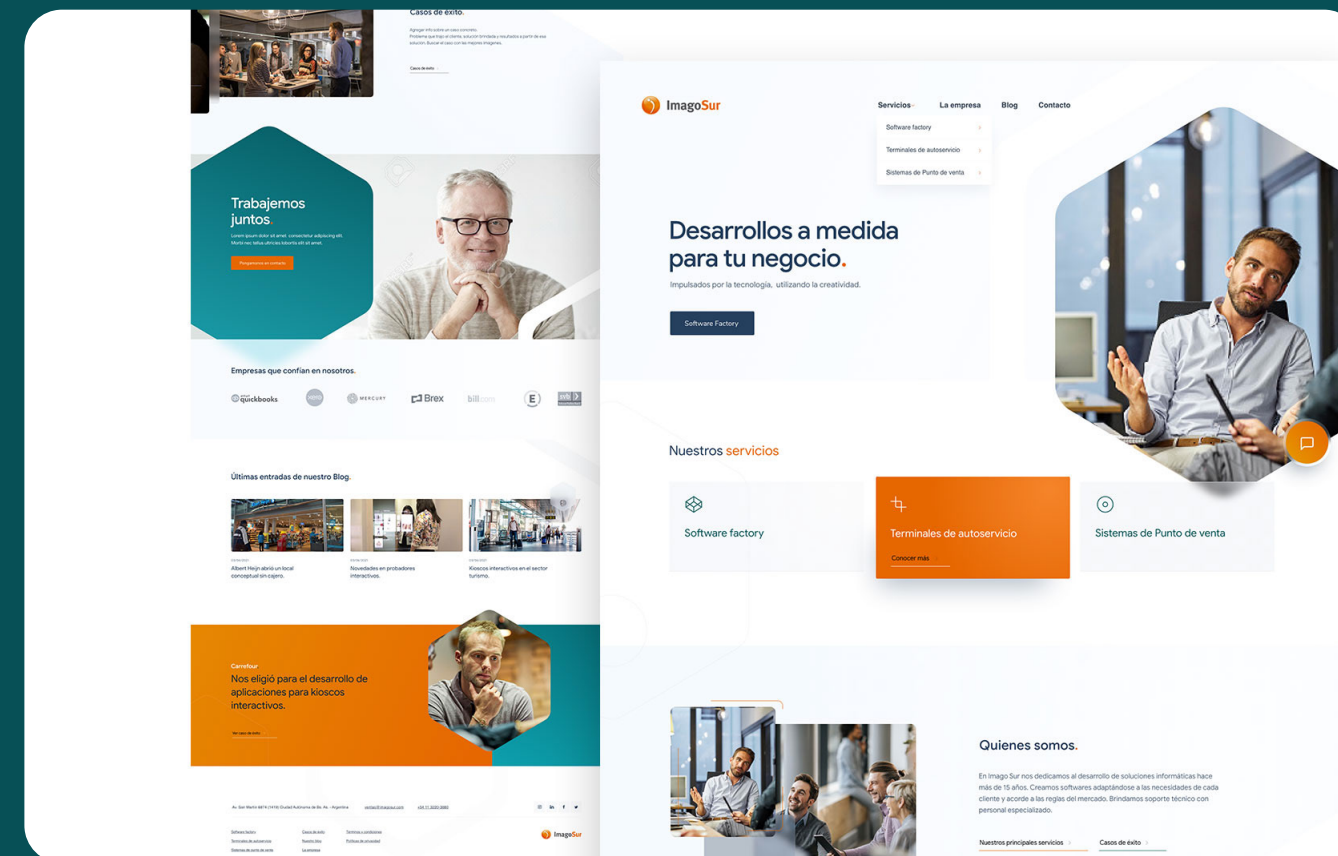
Casos de éxito.

Agregar info sobre un caso concreto. Problema que tiop el cliente, solución brindada y resultados a partir de esa solución. Buscar el caso con las mejores imágenes.

Casos de éxito

Trabajemos juntos.

Lorem ipsum dolor sit amet, consectetur adipiscing elit. Morbi nec tellus ultricies lobortis elit sit amet.

Póngamonos en contacto

Empresas que confían en nosotros.

quickbooks
xero
MERCURY
Brex
bill.com
E

Últimas entradas de nuestro Blog.

Albert Heijn abrió un local conceptual sin cajero.

Novedades en probadores interactivos.

Kioscos interactivos en el sector turismo.

Carrefour

Nos eligió para el desarrollo de aplicaciones para kioscos interactivos.

Ver caso de éxito

Av. San Martín 667 4 (1416) Ciudad Autónoma de Bs. As. - Argentina

Software factory
Terminales de autoservicio
Sistemas de punto de venta
Casos de éxito
Nuestro blog
La empresa
Términos y condiciones
Política de privacidad

ImagoSur

ImagoSur

Servicios
La empresa
Blog
Contacto

Software factory
Terminales de autoservicio
Sistemas de Punto de venta

Desarrollos a medida para tu negocio.

Impulsados por la tecnología, utilizando la creatividad.

Software Factory

Nuestros servicios

Software factory

Terminales de autoservicio

Conocer más

Sistemas de Punto de venta

Quienes somos.

En Imago Sur nos dedicamos al desarrollo de soluciones informáticas hace más de 15 años. Creamos softwares adaptándose a las necesidades de cada cliente y acorde a las reglas del mercado. Brindamos soporte técnico con personal especializado.

Nuestros principales servicios

Casos de éxito